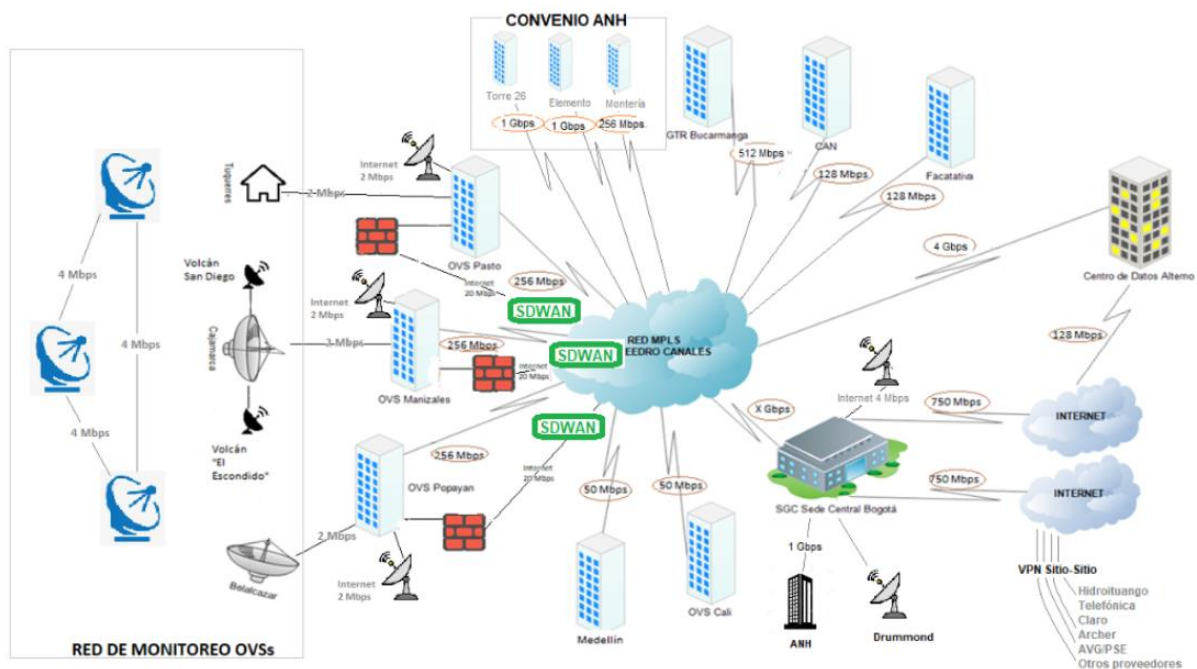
CONVENIO ANH

Torre 26
Elemento
Montería
1 Gbps
1 Gbps
256 Mbps
GTR Bucaramanga
512 Mbps
CAN
128 Mbps
Facatativa
128 Mbps
4 Gbps
Centro de Datos Alterno
128 Mbps

Tuquerres
2 Mbps
Internet 2 Mbps
OVS Pasto
256 Mbps
Internet 20 Mbps
SDWAN
Volcán San Diego
Cajamarca
Internet 2 Mbps
3 Mbps
256 Mbps
SDWAN
RED MPLS EEDRO CANALES
Internet 20 Mbps
OVS Manizales
SDWAN
Volcán "El Escondido"
256 Mbps
Internet 20 Mbps
OVS Popayan
2 Mbps
Belalcazar
Internet 2 Mbps

4 Mbps
4 Mbps
4 Mbps

50 Mbps
50 Mbps
Medellín
OVS Cali
X Gbps
Internet 4 Mbps
750 Mbps
INTERNET
750 Mbps
INTERNET
SGC Sede Central Bogotá
1 Gbps
ANH
Drummond
VPN Sitio-Sitio
Hidroituango
Telefónica
Claro
Archer
AVG/PSE
Otros proveedores

RED DE MONITOREO OVSs